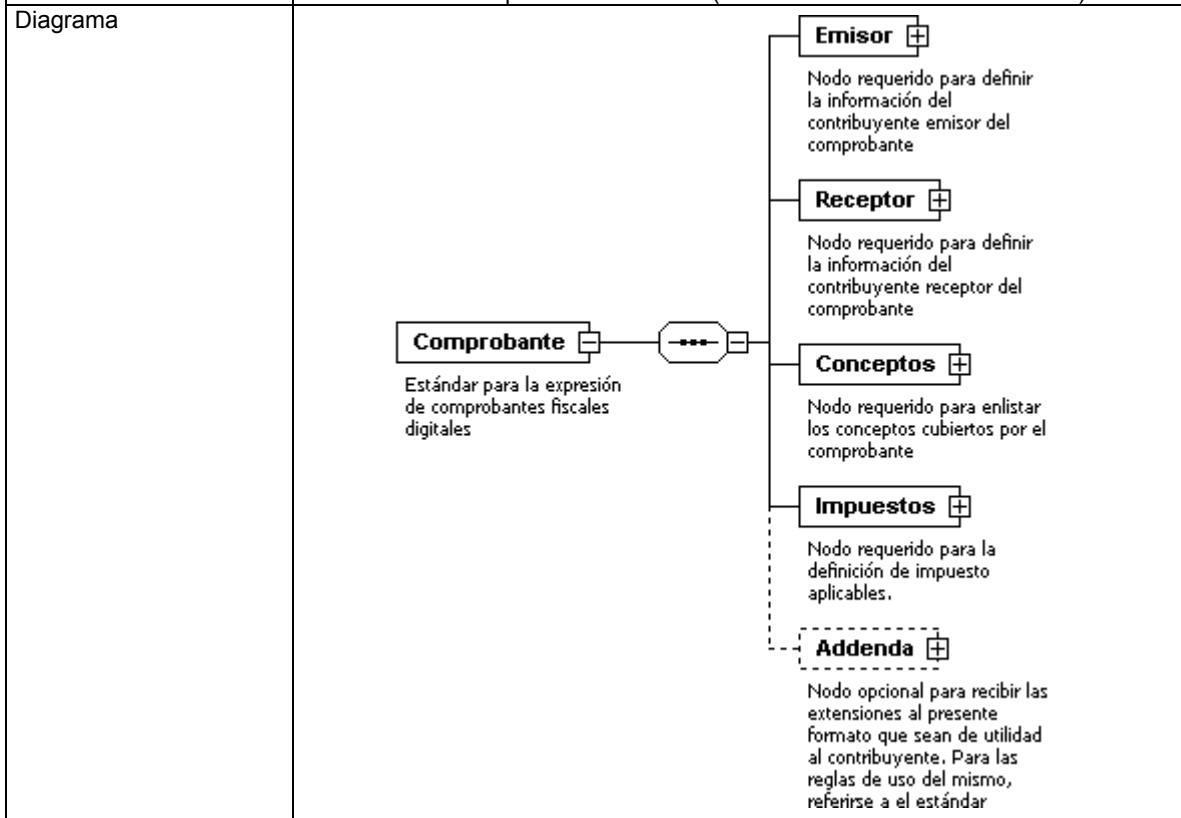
Diagrama

Comprobante

Estándar para la expresión de comprobantes fiscales digitales

Emisor

Nodo requerido para definir la información del contribuyente emisor del comprobante

Receptor

Nodo requerido para definir la información del contribuyente receptor del comprobante

Conceptos

Nodo requerido para enlistar los conceptos cubiertos por el comprobante

Impuestos

Nodo requerido para la definición de impuesto aplicables.

Addenda

Nodo opcional para recibir las extensiones al presente formato que sean de utilidad al contribuyente. Para las reglas de uso del mismo, referirse a el estándar